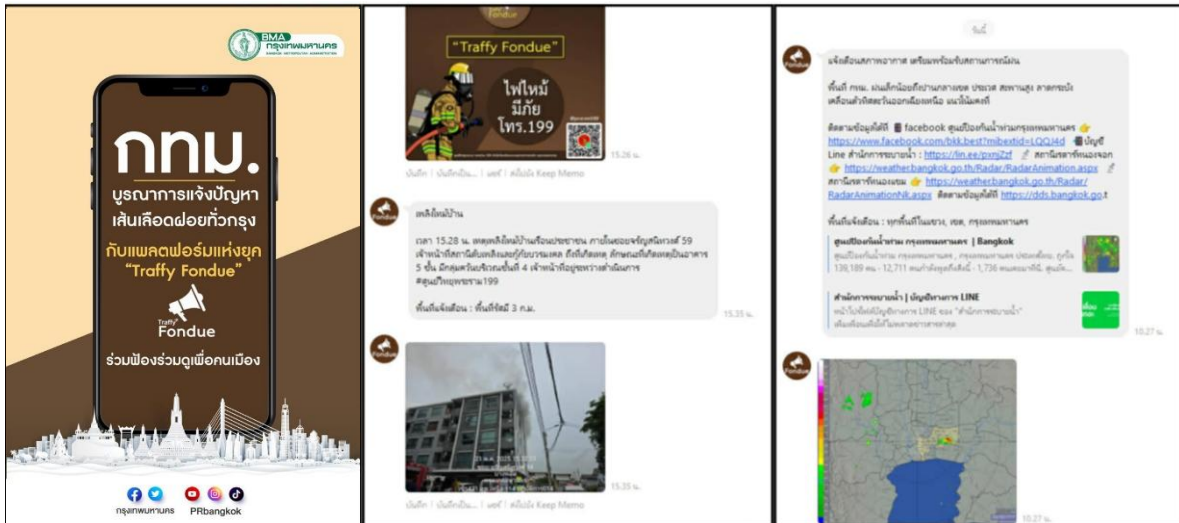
BMA กรุงเทพมหานคร

กทม.

บูรณาการแจ้งปัญหา เส้นเลือดฝอยทั่วกรุง

กับแพลตฟอร์มแห่งยุค "Traffy Fondue"

Traffy Fondue

ร่วมฟ้องร่วมดูเพื่อคนเมือง

กรุงเทพมหานคร PRbangkok

"Traffy Fondue"

ไฟไหม้ มีภัย โทร.199

15.26 น.

บันทึก | บันทึกเป็น... | แชร์ | ส่งไปยัง Keep Memo

เหตุเพลิงไหม้บ้าน

เวลา 15.28 น. เหตุเพลิงไหม้บ้านเรือนประชาชน ภายในซอยจรัญสนิทวงศ์ 59 เจ้าหน้าที่สถานีดับเพลิงและกู้ภัยบางพลัด ถึงที่เกิดเหตุ ลักษณะที่เกิดเหตุเป็นอาคาร 5 ชั้น มีกลุ่มควันบริเวณชั้นที่ 4 เจ้าหน้าที่อยู่ระหว่างดำเนินการ #ศูนย์วิทยุพระราม199

พื้นที่แจ้งเตือน : พื้นที่รัศมี 3 ก.ม.

15.35 น.

15.35 น.

บันทึก | บันทึกเป็น... | แชร์ | ส่งไปยัง Keep Memo

วันนี้

แจ้งเตือนสภาพอากาศ เตรียมพร้อมรับสถานการณ์ฝน

พื้นที่ กทม. ฝนเล็กน้อยถึงปานกลางเขต ประเวศ สะพานสูง ลาดกระบัง เคลื่อนตัวทิศตะวันออกเฉียงเหนือ ขอให้ระวัง

ติดตามข้อมูลได้ที่ facebook ศูนย์ป้องกันน้ำท่วมกรุงเทพมหานคร https://www.facebook.com/bkk.best?mibextid=LQQJ4d บัญชี Line สำนักการระบายน้ำ : https://lin.ee/pxmjZzf สถานีเรดาร์หนองจอก https://weather.bangkok.go.th/Radar/RadarAnimation.aspx สถานีเรดาร์หนองแขม https://weather.bangkok.go.th/Radar/RadarAnimationNk.aspx ติดตามข้อมูลได้ที่ https://dds.bangkok.go.t

พื้นที่แจ้งเตือน : ทุกพื้นที่ในแขวง, เขต, กรุงเทพมหานคร

ศูนย์ป้องกันน้ำท่วม กรุงเทพมหานคร | Bangkok

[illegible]

สำนักการระบายน้ำ | บัญชีทางการ LINE

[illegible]

10.27 น.

10.27 น.